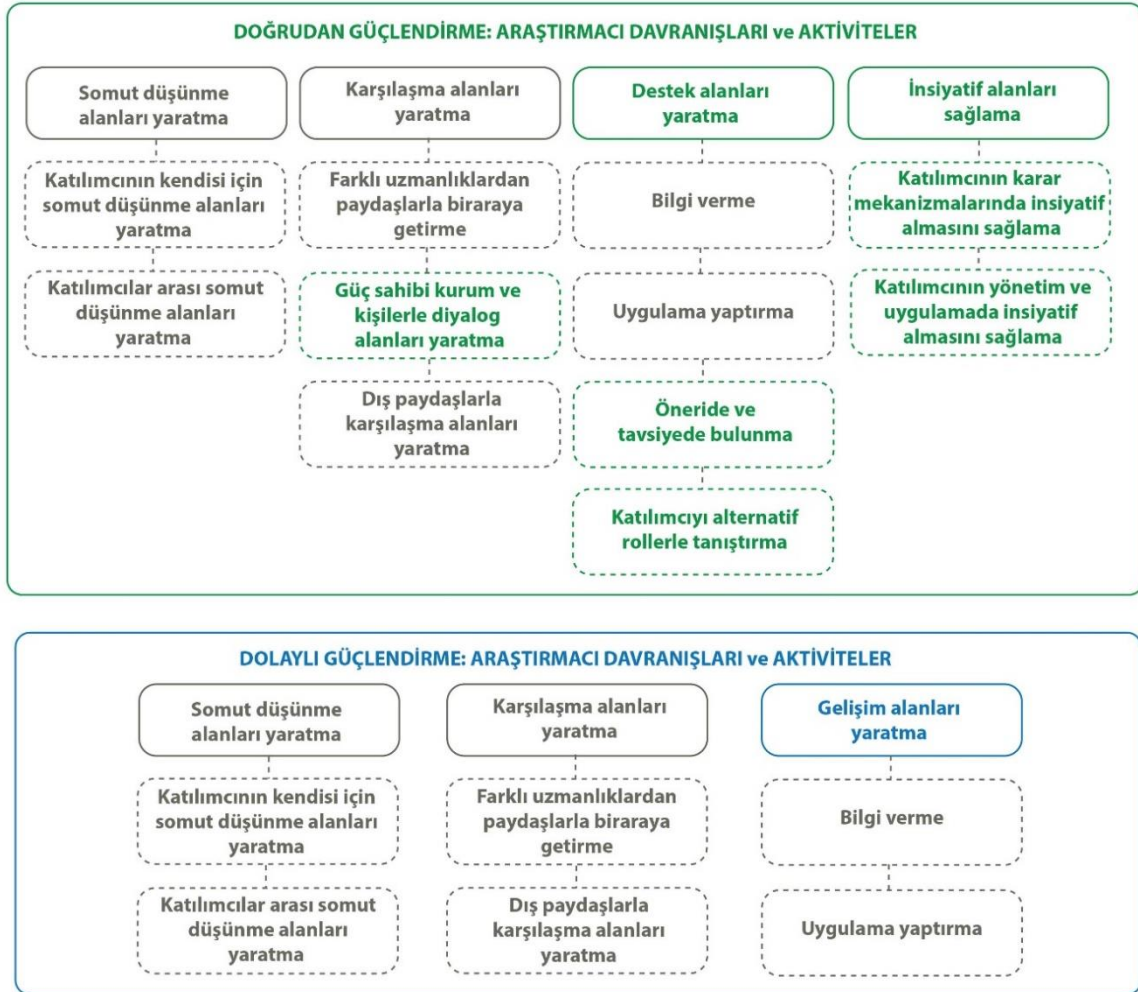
DOĞRUDAN GÜÇLENDİRME: ARAŞTIRMACI DAVRANIŞLARI ve AKTİVİTELER

Somut düşünme alanları yaratma

Katılımcının kendisi için somut düşünme alanları yaratma

Katılımcılar arası somut düşünme alanları yaratma

Karşılaşma alanları yaratma

Farklı uzmanlıklardan paydaşlarla biraraya getirme

Güç sahibi kurum ve kişilerle diyalog alanları yaratma

Dış paydaşlarla karşılaşma alanları yaratma

Destek alanları yaratma

Bilgi verme

Uygulama yaptırma

Öneride ve tavsiyede bulunma

Katılımcıyı alternatif rollerle tanıştırma

İnsiyatif alanları sağlama

Katılımcının karar mekanizmalarında insiyatif almasını sağlama

Katılımcının yönetim ve uygulamada insiyatif almasını sağlama

DOLAYLI GÜÇLENDİRME: ARAŞTIRMACI DAVRANIŞLARI ve AKTİVİTELER

Somut düşünme alanları yaratma

Katılımcının kendisi için somut düşünme alanları yaratma

Katılımcılar arası somut düşünme alanları yaratma

Karşılaşma alanları yaratma

Farklı uzmanlıklardan paydaşlarla biraraya getirme

Dış paydaşlarla karşılaşma alanları yaratma

Gelişim alanları yaratma

Bilgi verme

Uygulama yaptırma